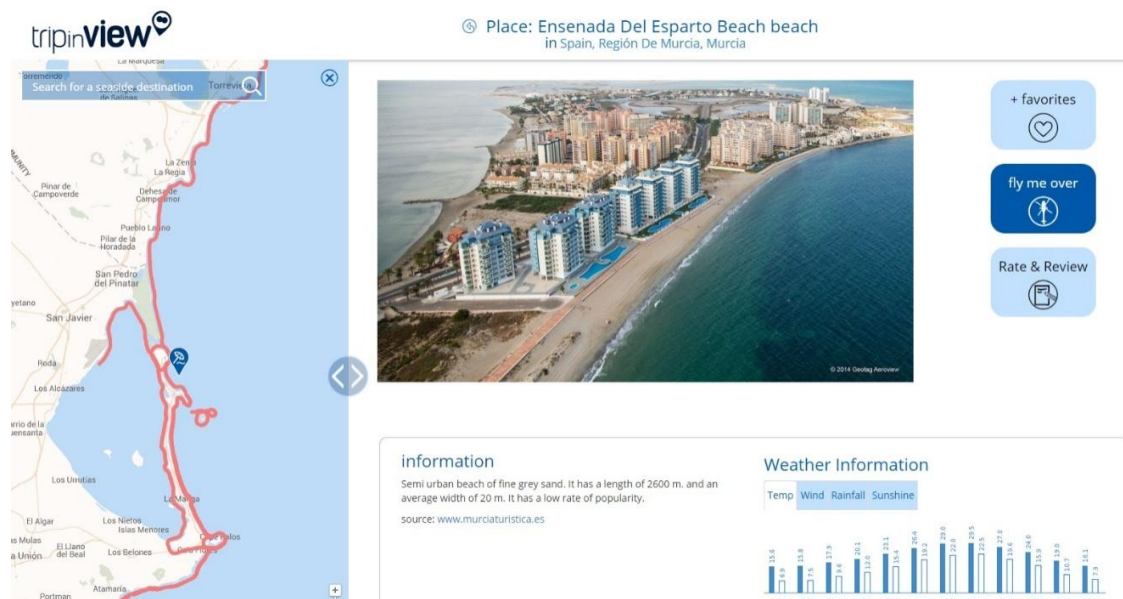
tripinview

Place: Ensenada Del Esparto Beach beach
in Spain, Región De Murcia, Murcia

Torremendo
La Marquesa
Search for a seaside destination
Torrevieja
de Salinas
La Zenia
La Regia
Pinar de Campoverde
Dehesa de Campoamor
Pueblo Latino
Pilar de la Horadada
San Pedro del Pinatar
San Javier
Roda
Los Alcázares
Los Urrutias
La Manga
El Algar
Los Nietos
Islas Menores
Las Mulas
El Llano del Beal
Los Belones
La Unión
Cabo de Palos
Playa Honda
Atamaría
Portman

© 2014 Geotag Aeroview

+ favorites

fly me over

Rate & Review

information

Semi urban beach of fine grey sand. It has a length of 2600 m. and an average width of 20 m. It has a low rate of popularity.

source: www.murciaturistica.es

Weather Information

Temp Wind Rainfall Sunshine

15.6 6.9 15.8 7.5 17.9 9.6 20.1 12.6 23.1 15.4 26.4 19.2 29.0 22.0 29.5 22.5 27.0 19.6 24.0 15.9 19.0 10.7 16.1 7.9